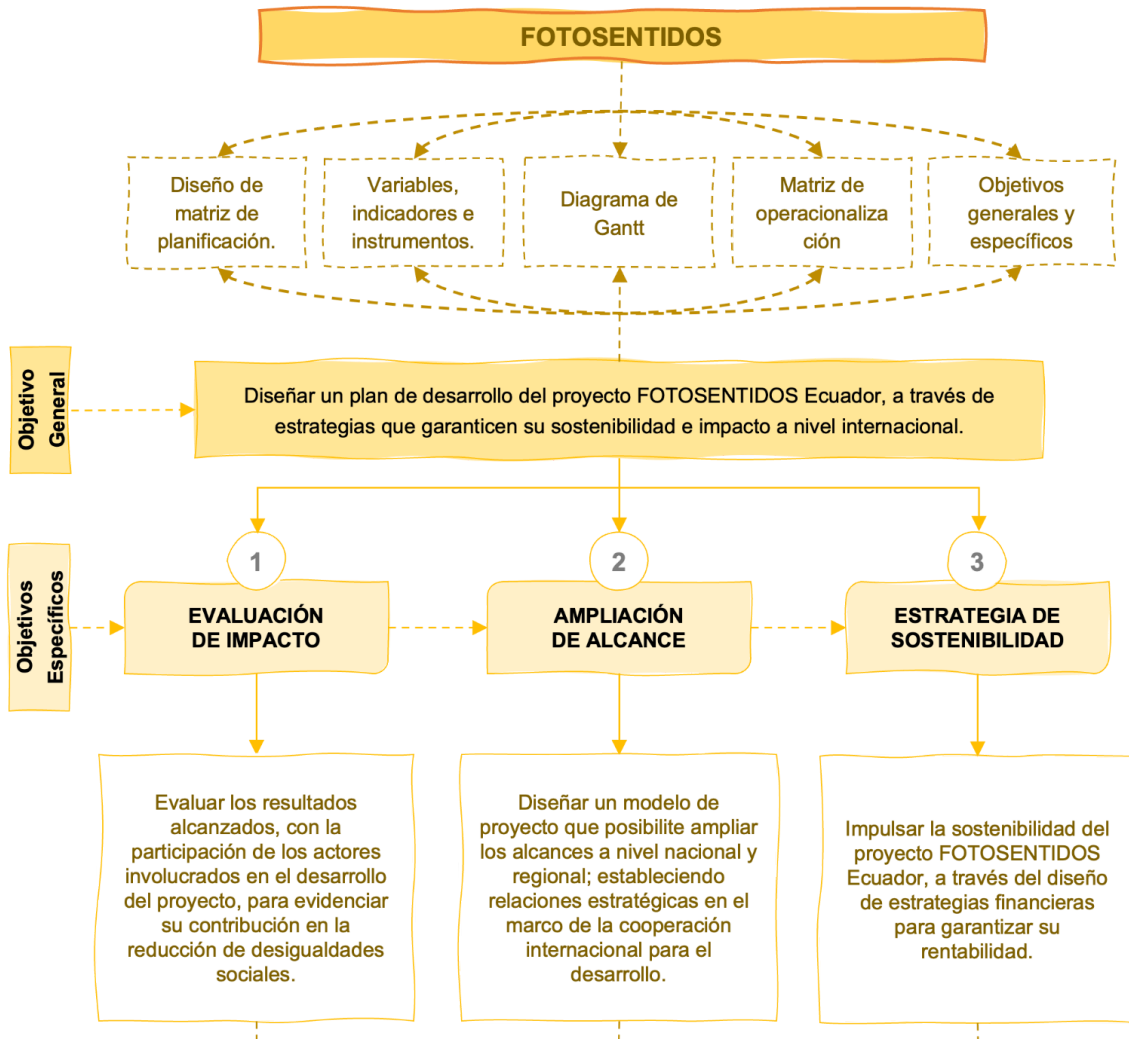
FOTOSENTIDOS

Diseño de matriz de planificación.

Variables, indicadores e instrumentos.

Diagrama de Gantt

Matriz de operacionalización

Objetivos generales y específicos

Objetivo General

Diseñar un plan de desarrollo del proyecto FOTOSENTIDOS Ecuador, a través de estrategias que garanticen su sostenibilidad e impacto a nivel internacional.

Objetivos Específicos

1

EVALUACIÓN DE IMPACTO

2

AMPLIACIÓN DE ALCANCE

3

ESTRATEGIA DE SOSTENIBILIDAD

Evaluar los resultados alcanzados, con la participación de los actores involucrados en el desarrollo del proyecto, para evidenciar su contribución en la reducción de desigualdades sociales.

Diseñar un modelo de proyecto que posibilite ampliar los alcances a nivel nacional y regional; estableciendo relaciones estratégicas en el marco de la cooperación internacional para el desarrollo.

Impulsar la sostenibilidad del proyecto FOTOSENTIDOS Ecuador, a través del diseño de estrategias financieras para garantizar su rentabilidad.